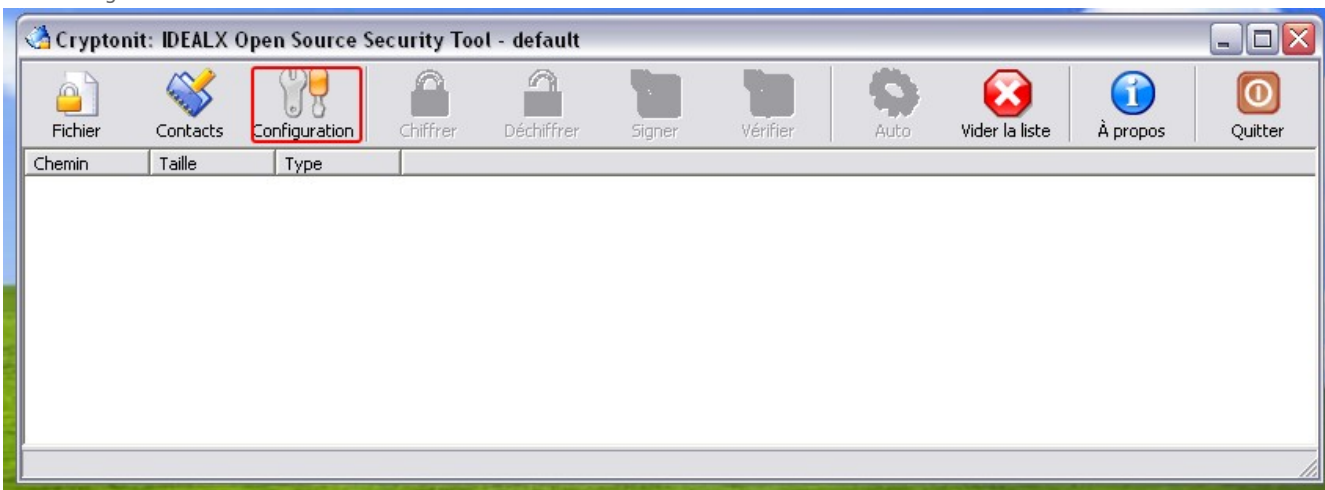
Cryptonit: IDEALX Open Source Security Tool - default

Fichier Contacts Configuration Chiffrer Déchiffrer Signer Vérifier Auto Vider la liste À propos Quitter

| Chemin | Taille | Type |
|---|---|---|